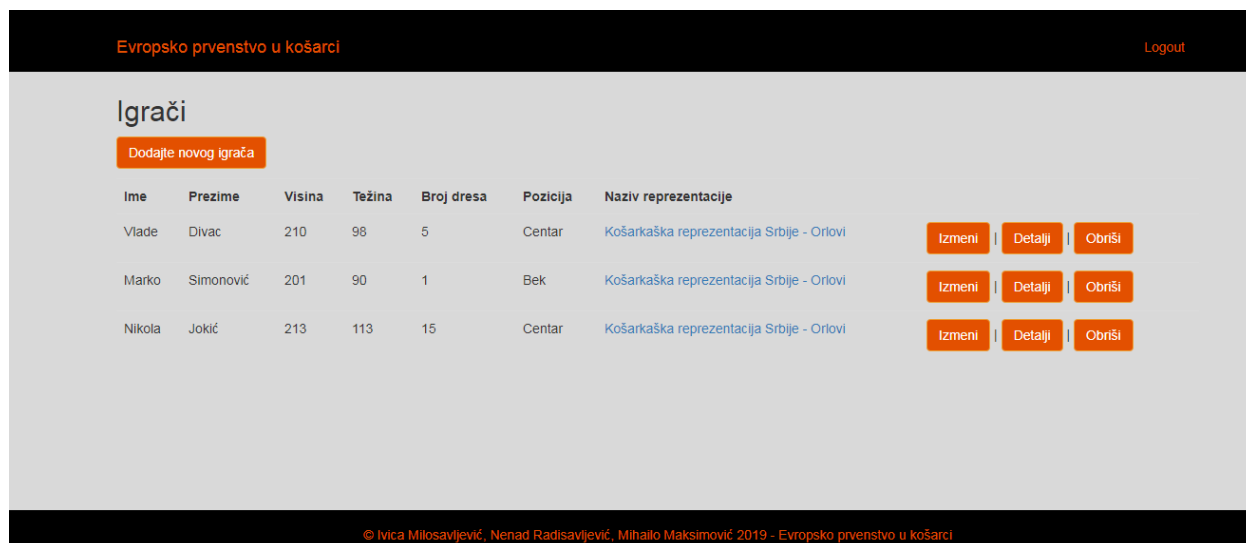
Evropsko prvenstvo u košarci

Logout

Igrači

Dodajte novog igrača

| Ime | Prezime | Visina | Težina | Broj dresa | Pozicija | Naziv reprezentacije | |
|---|---|---|---|---|---|---|---|
| Vlade | Divac | 210 | 98 | 5 | Centar | Košarkaška reprezentacija Srbije - Orlovi | Izmeni \| Detalji \| Obriši |
| Marko | Simonović | 201 | 90 | 1 | Bek | Košarkaška reprezentacija Srbije - Orlovi | Izmeni \| Detalji \| Obriši |
| Nikola | Jokić | 213 | 113 | 15 | Centar | Košarkaška reprezentacija Srbije - Orlovi | Izmeni \| Detalji \| Obriši |

© Ivica Milosavljević, Nenad Radisavljević, Mihailo Maksimović 2019 - Evropsko prvenstvo u košarci